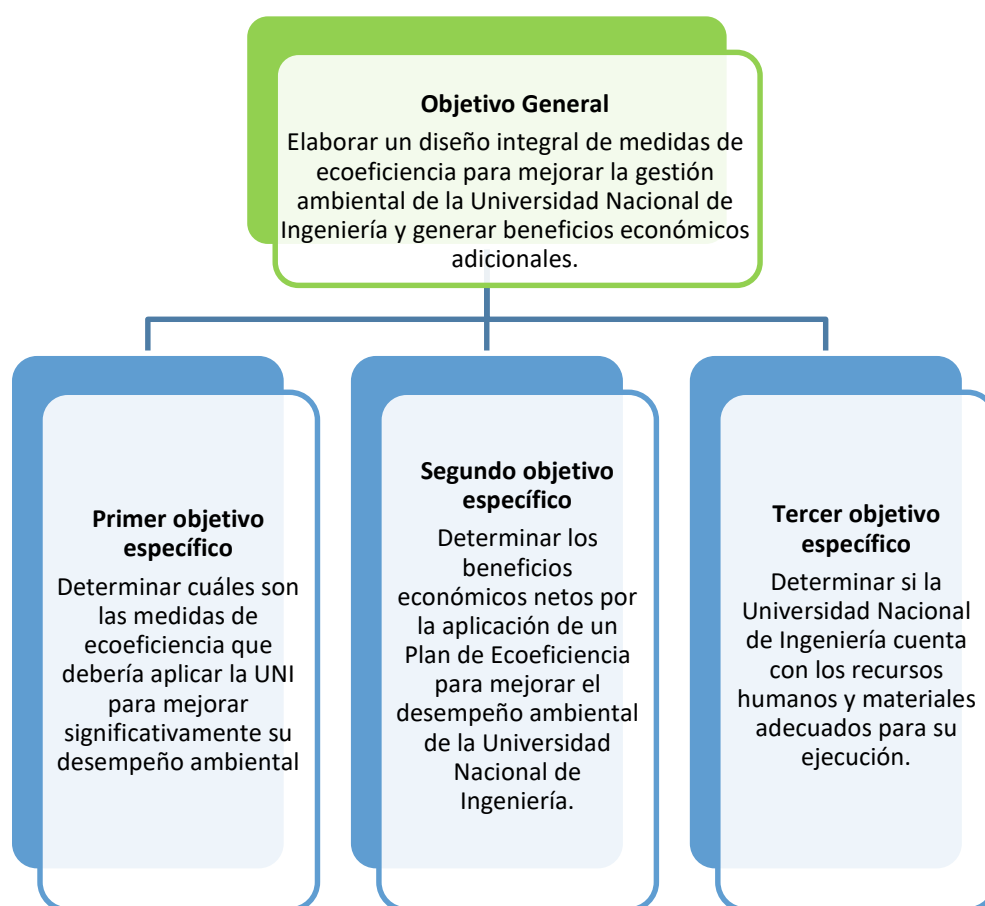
**Objetivo General**

Elaborar un diseño integral de medidas de ecoeficiencia para mejorar la gestión ambiental de la Universidad Nacional de Ingeniería y generar beneficios económicos adicionales.

**Primer objetivo específico**

Determinar cuáles son las medidas de ecoeficiencia que debería aplicar la UNI para mejorar significativamente su desempeño ambiental

**Segundo objetivo específico**

Determinar los beneficios económicos netos por la aplicación de un Plan de Ecoeficiencia para mejorar el desempeño ambiental de la Universidad Nacional de Ingeniería.

**Tercer objetivo específico**

Determinar si la Universidad Nacional de Ingeniería cuenta con los recursos humanos y materiales adecuados para su ejecución.